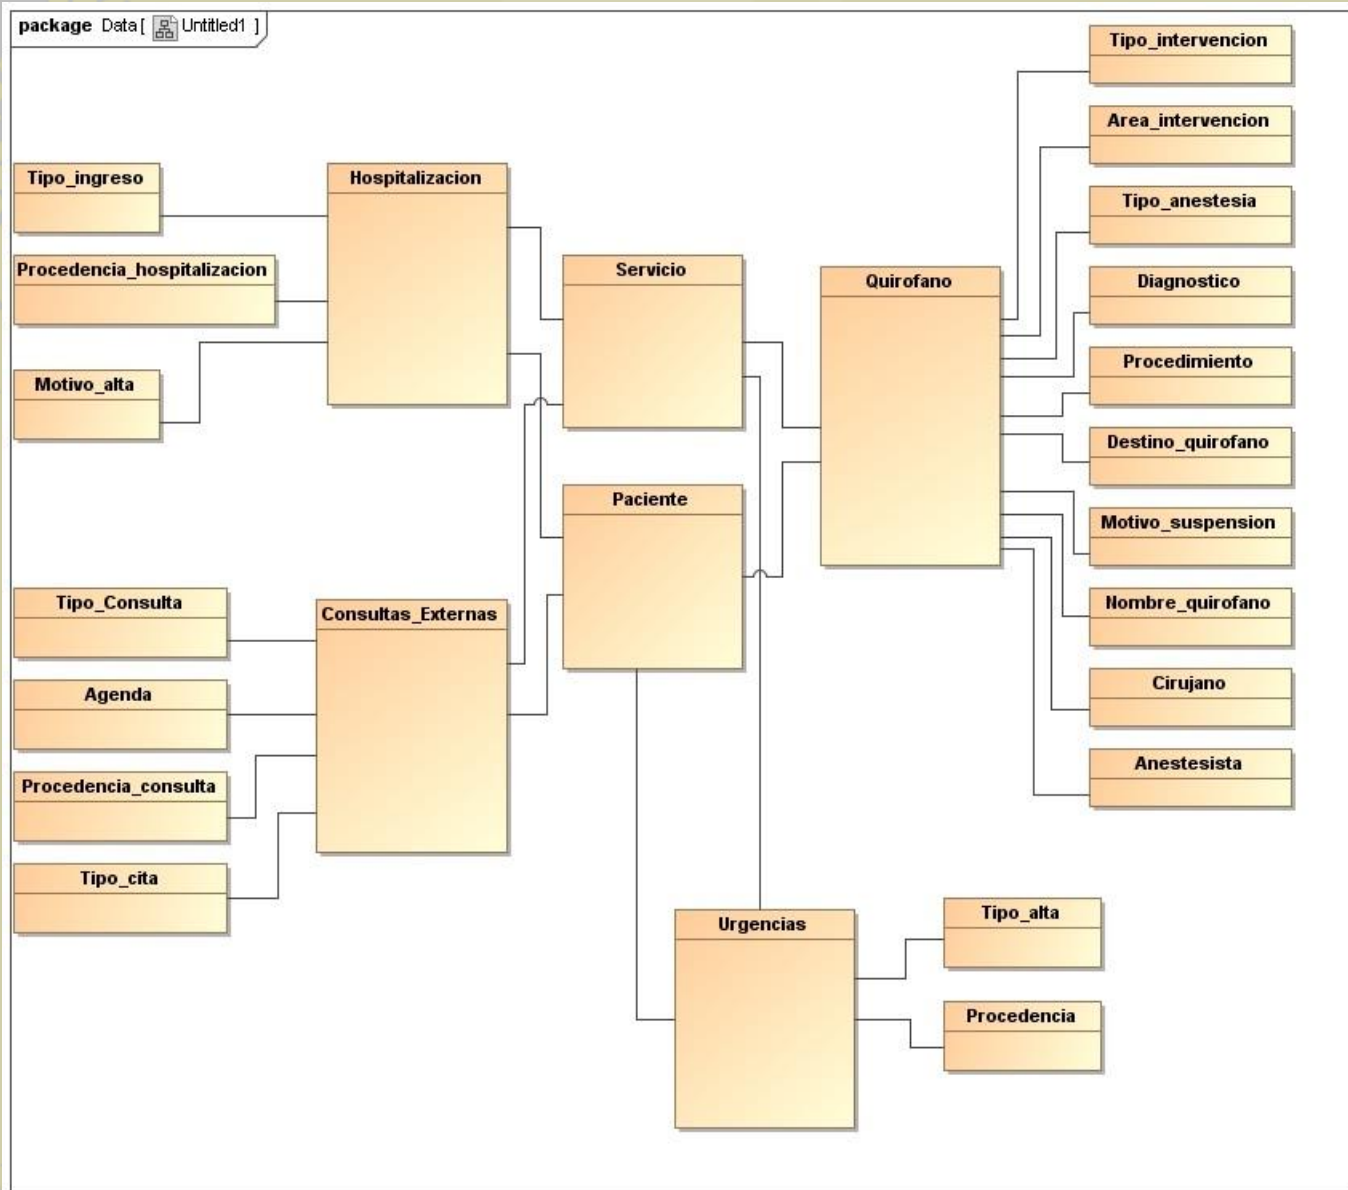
package Data [ Untitled1 ]

Tipo_ingreso

Procedencia_hospitalizacion

Motivo_alta

Hospitalizacion

Servicio

Paciente

Quirofano

Tipo_intervencion

Area_intervencion

Tipo_anestesia

Diagnostico

Procedimiento

Destino_quirofano

Motivo_suspension

Nombre_quirofano

Cirujano

Anestesista

Tipo_Consulta

Agenda

Procedencia_consulta

Tipo_cita

Consultas_Externas

Urgencias

Tipo_alta

Procedencia